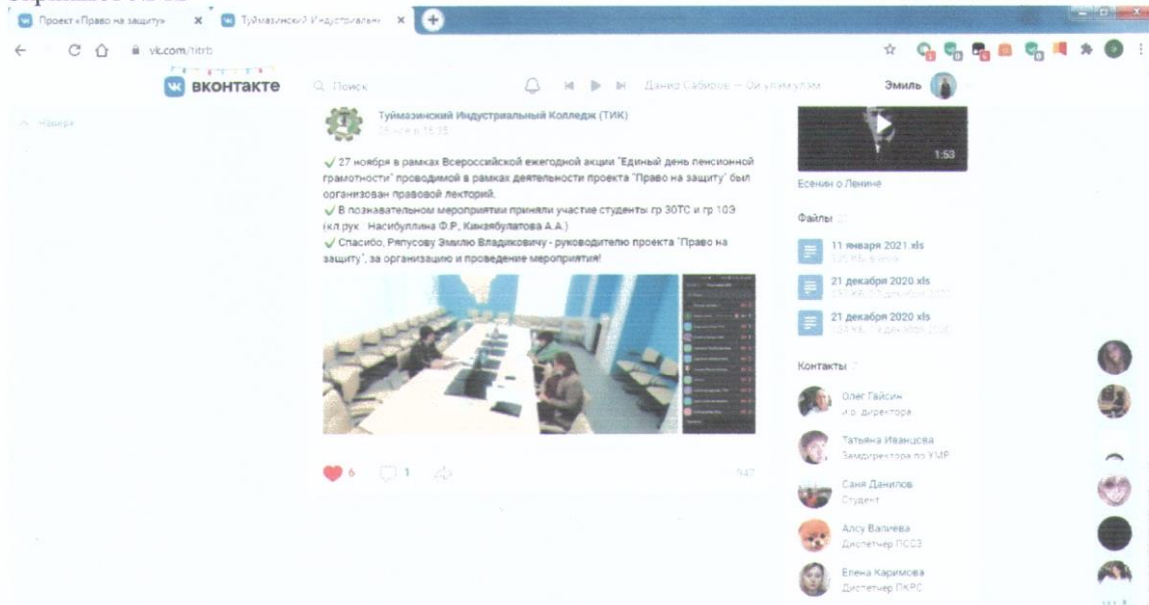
Проект «Право на защиту» × Туймазинский Индустриальн ×

vk.com/titrb

ВКОНТАКТЕ Поиск Данир Сабиров — Ой, углым улэм Эмиль

Наверх

Туймазинский Индустриальный Колледж (ТИК)
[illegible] в 15:35

✓ 27 ноября в рамках Всероссийской ежегодной акции "Единый день пенсионной грамотности" проводимой в рамках деятельности проекта "Право на защиту" был организован правовой лекторий.
✓ В познавательном мероприятии приняли участие студенты гр 30ТС и гр 10Э (кл.рук. Насибуллина Ф.Р., Какаябулатова А.А.)
✓ Спасибо, Ряпусову Эмилю Владиковичу - руководителю проекта "Право на защиту", за организацию и проведение мероприятия!

6 1 547

1:53
Есенин о Ленине

Файлы

11 января 2021.xls
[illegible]

21 декабря 2020.xls
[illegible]

21 декабря 2020.xls
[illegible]

Контакты

Олег Гайсин
и.о. директора

Татьяна Иванцева
Замдиректора по УМР

Саня Данилов
Студент

Алсу Валиева
Диспетчер ПССЗ

Елена Каримова
Диспетчер ПКРС